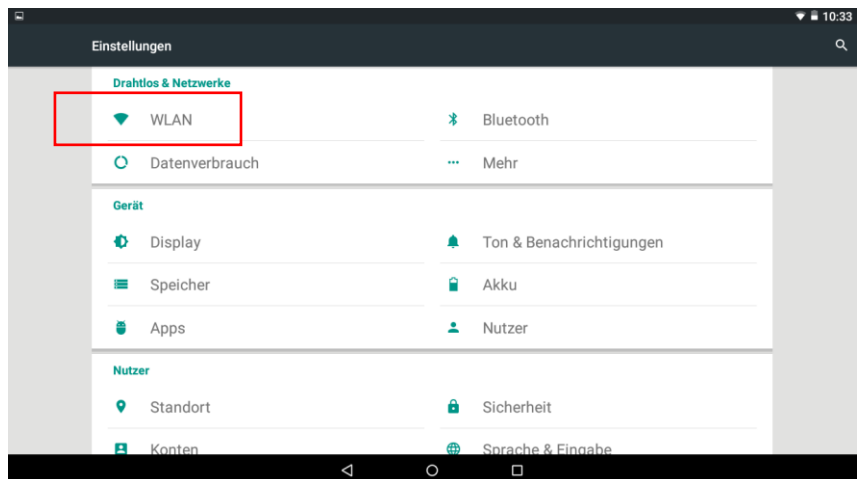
10:33

Einstellungen

Drahtlos & Netzwerke

WLAN

Bluetooth

Datenverbrauch

Mehr

Gerät

Display

Ton & Benachrichtigungen

Speicher

Akku

Apps

Nutzer

Nutzer

Standort

Sicherheit

Konten

Sprache & Eingabe